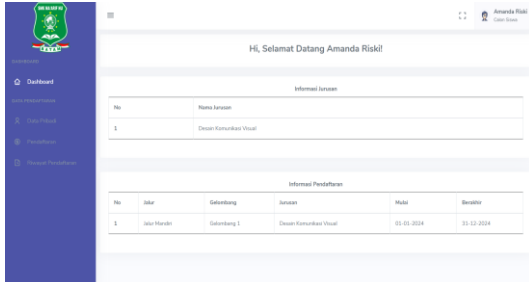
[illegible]

Dashboard

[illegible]

Data Pribadi

Pendaftaran

Riwayat Pendaftaran

Amanda Riski
Calon Siswa

Hi, Selamat Datang Amanda Riski!

Informasi Jurusan

| No | Nama Jurusan |
|---|---|
| 1 | Desain Komunikasi Visual |

Informasi Pendaftaran

| No | Jalur | Gelombang | Jurusan | Mulai | Berakhir |
|---|---|---|---|---|---|
| 1 | Jalur Mandiri | Gelombang 1 | Desain Komunikasi Visual | 01-01-2024 | 31-12-2024 |